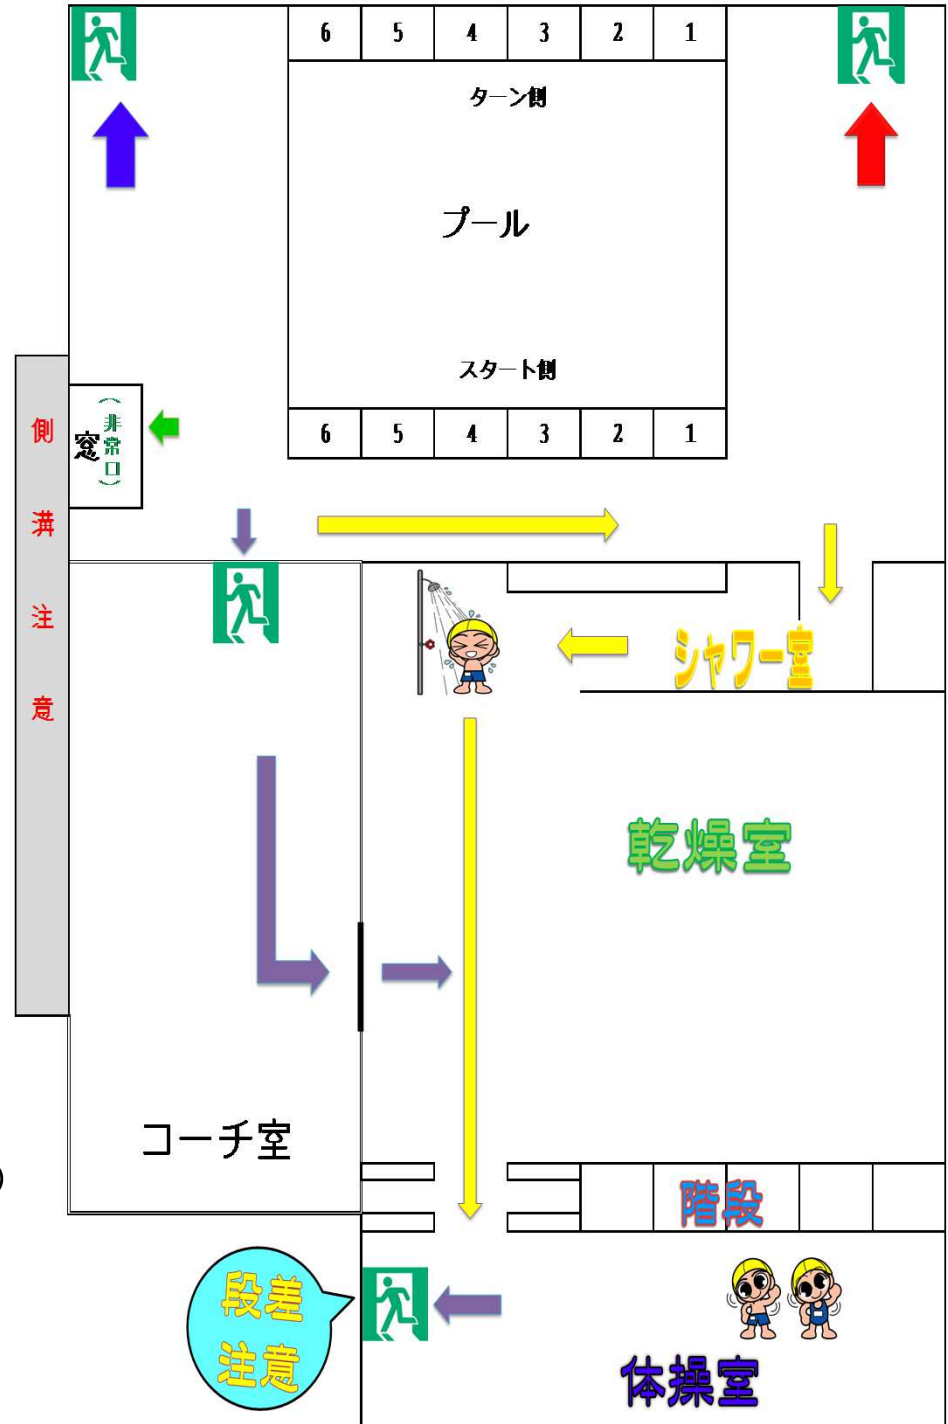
| 6 | 5 | 4 | 3 | 2 | 1 |
|---|---|---|---|---|---|

ターン側

プール

スタート側

| 6 | 5 | 4 | 3 | 2 | 1 |
|---|---|---|---|---|---|

側溝注意

窓（非常口）

シャワー室

乾燥室

コーチ室

階段

段差注意

体操室